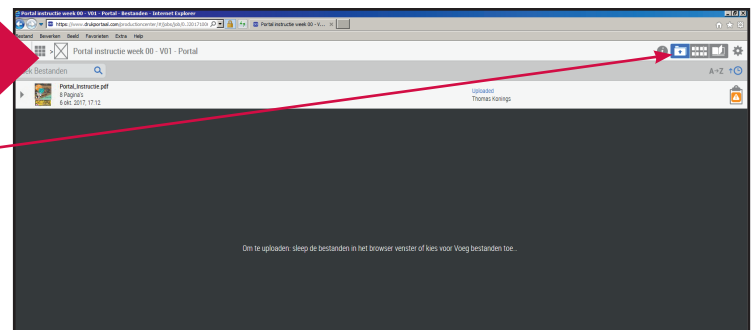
Portal instructie week 00 - V01 - Portal - Bestanden - Internet Explorer

https://www.drukportaal.com/productioncenter/#/jobs/job/0...

Portal instructie week 00 - V... ×

Bestand Bewerken Beeld Favorieten Extra Help

Portal instructie week 00 - V01 - Portal

k Bestanden

A-Z

Portal_instructie.pdf
8 Pagina's
6 okt. 2017, 17:12

Uploaded
Thomas Konings

Om te uploaden: sleep de bestanden in het browser venster of kies voor Voeg bestanden toe..